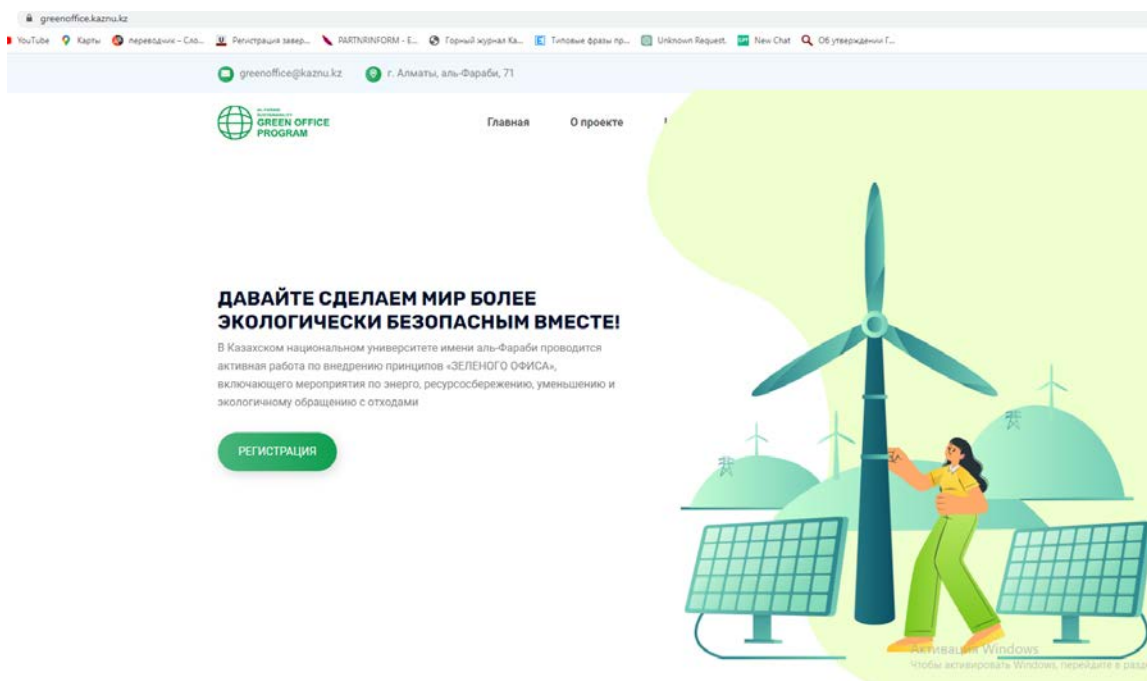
greenoffice.kaznu.kz

YouTube Карты переводчик – Сло... Регистрация завер... PARTNRINFORM - E... Горный журнал Ка... Типовые фразы пр... Unknown Request. New Chat Об утверждении Г...

greenoffice@kaznu.kz г. Алматы, аль-Фараби, 71

GREEN OFFICE PROGRAM

Главная О проекте

ДАВАЙТЕ СДЕЛАЕМ МИР БОЛЕЕ ЭКОЛОГИЧЕСКИ БЕЗОПАСНЫМ ВМЕСТЕ!

В Казахском национальном университете имени аль-Фараби проводится активная работа по внедрению принципов «ЗЕЛЕНОГО ОФИСА», включающего мероприятия по энерго, ресурсосбережению, уменьшению и экологичному обращению с отходами

РЕГИСТРАЦИЯ

Активация Windows
Чтобы активировать Windows, перейдите в разд